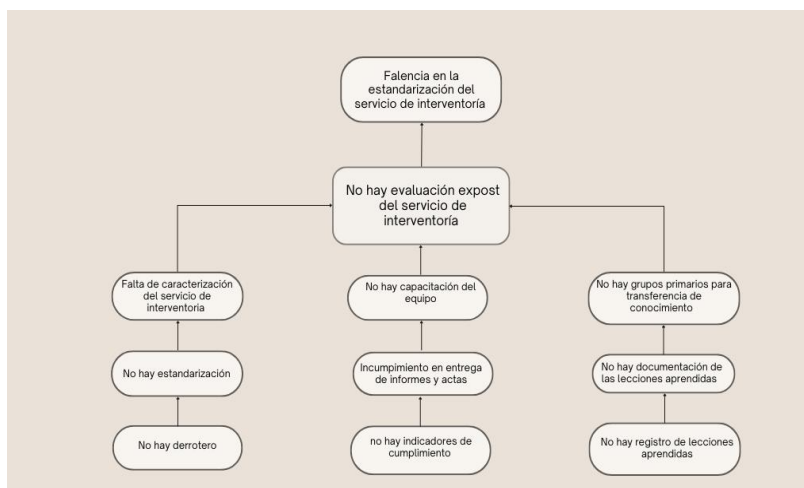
Falencia en la estandarización del servicio de interventoría

No hay evaluación expost del servicio de interventoría

Falta de caracterización del servicio de interventoría

No hay estandarización

No hay derrotero

No hay capacitación del equipo

Incumpimiento en entrega de informes y actas

no hay indicadores de cumplimiento

No hay grupos primarios para transferencia de conocimiento

No hay documentación de las lecciones aprendidas

No hay registro de lecciones aprendidas